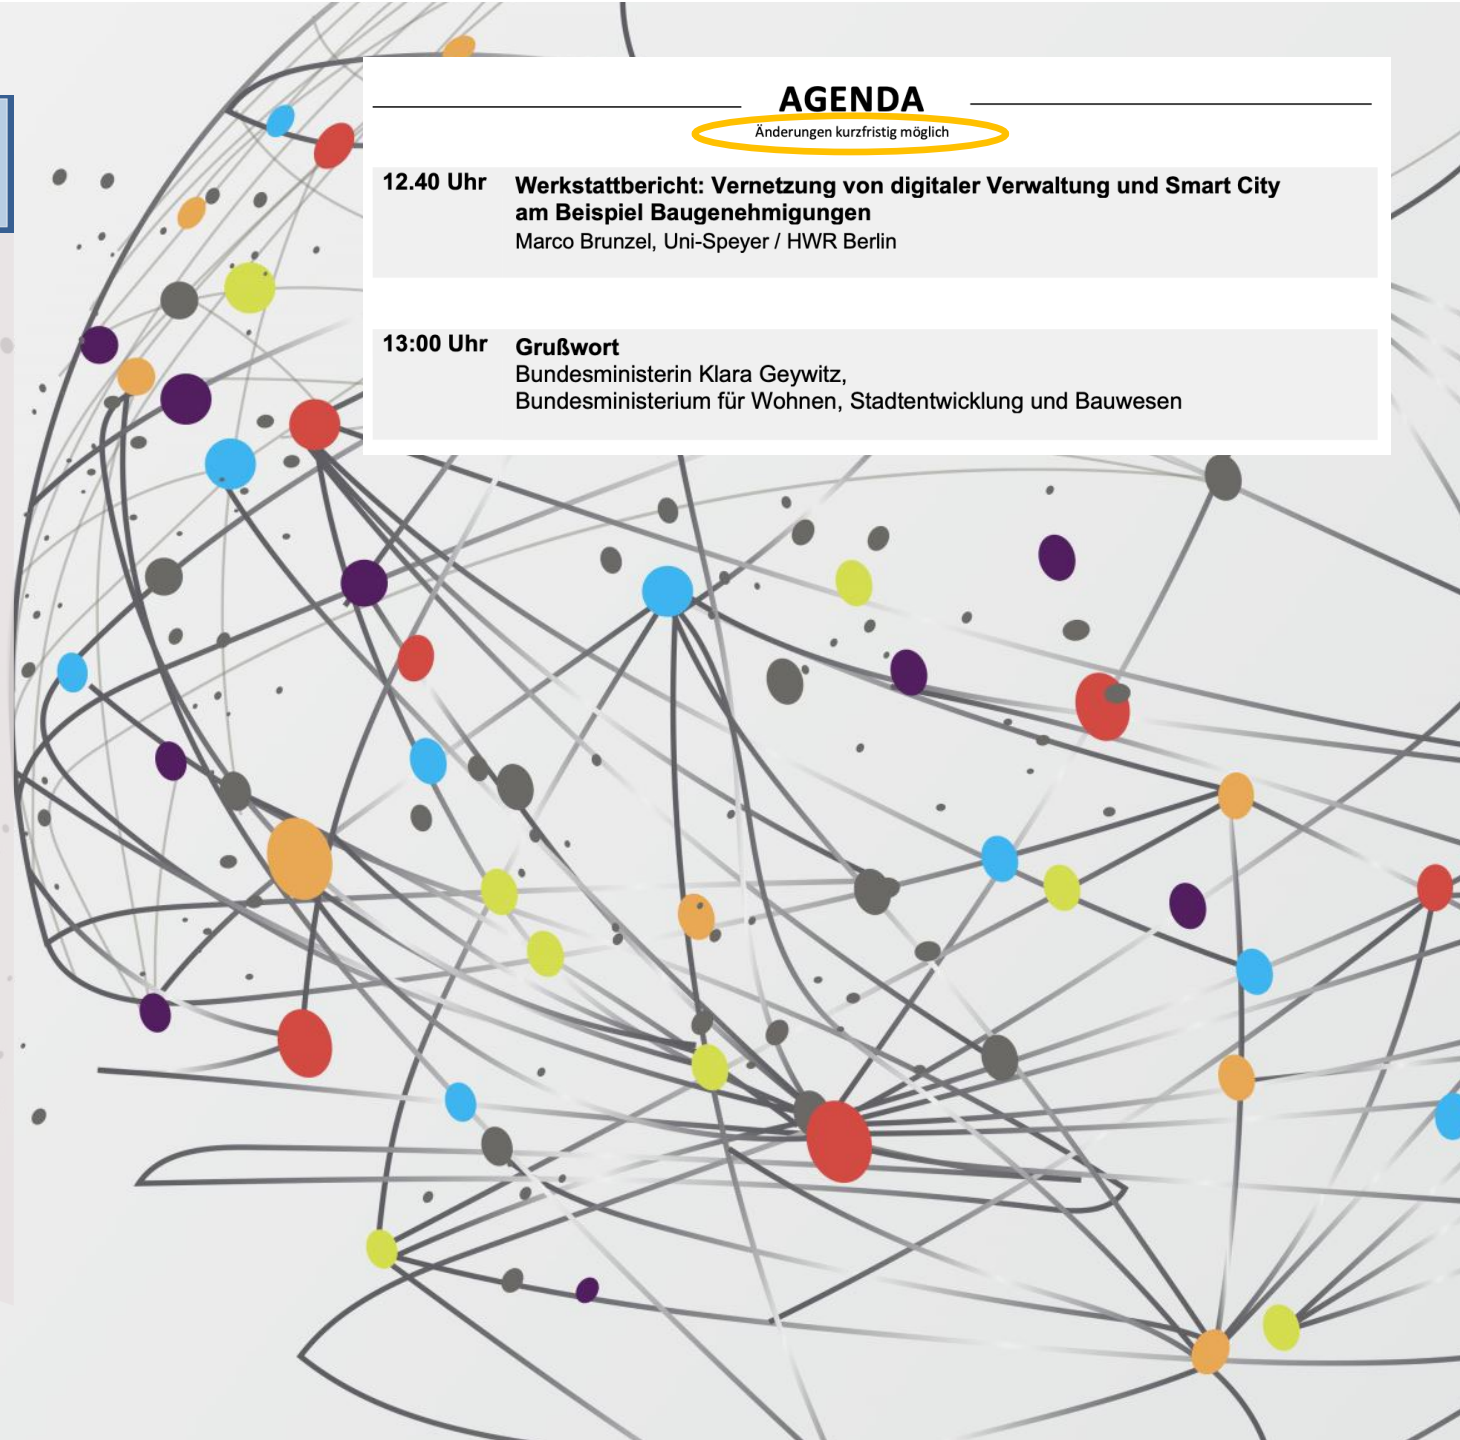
AGENDA

Änderungen kurzfristig möglich

| | |
|---|---|
| 12.40 Uhr | **Werkstattbericht: Vernetzung von digitaler Verwaltung und Smart City am Beispiel Baugenehmigungen** Marco Brunzel, Uni-Speyer / HWR Berlin |
| 13:00 Uhr | **Grußwort** Bundesministerin Klara Geywitz, Bundesministerium für Wohnen, Stadtentwicklung und Bauwesen |